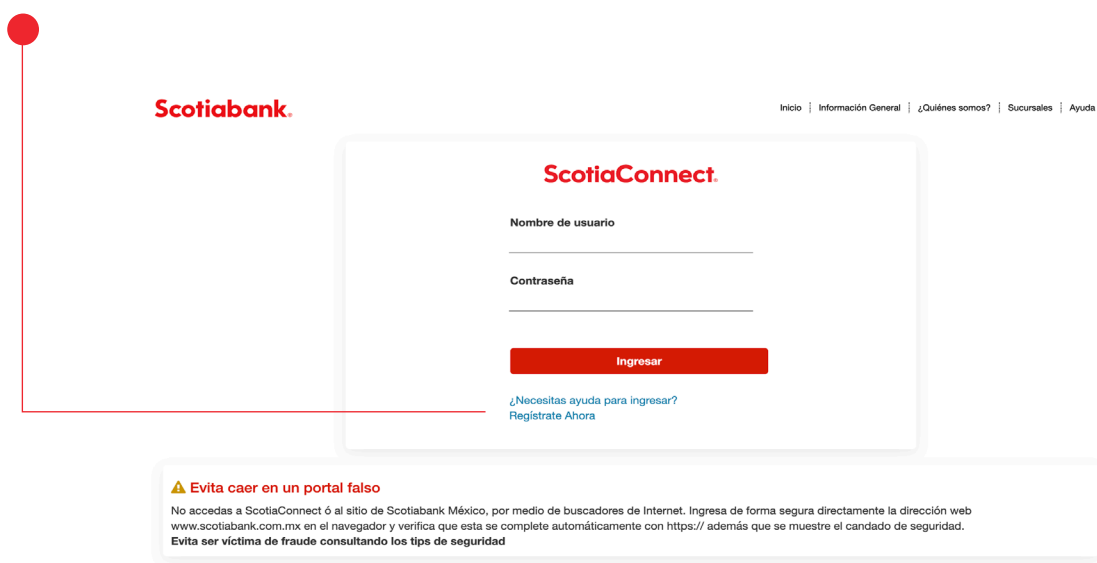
Scotiabank.

Inicio | Información General | ¿Quiénes somos? | Sucursales | Ayuda

ScotiaConnect.

Nombre de usuario

Contraseña

Ingresar

¿Necesitas ayuda para ingresar?
Regístrate Ahora

Evita caer en un portal falso

No accedas a ScotiaConnect ó al sitio de Scotiabank México, por medio de buscadores de Internet. Ingresa de forma segura directamente la dirección web www.scotiabank.com.mx en el navegador y verifica que esta se complete automáticamente con https:// además que se muestre el candado de seguridad.
Evita ser víctima de fraude consultando los tips de seguridad